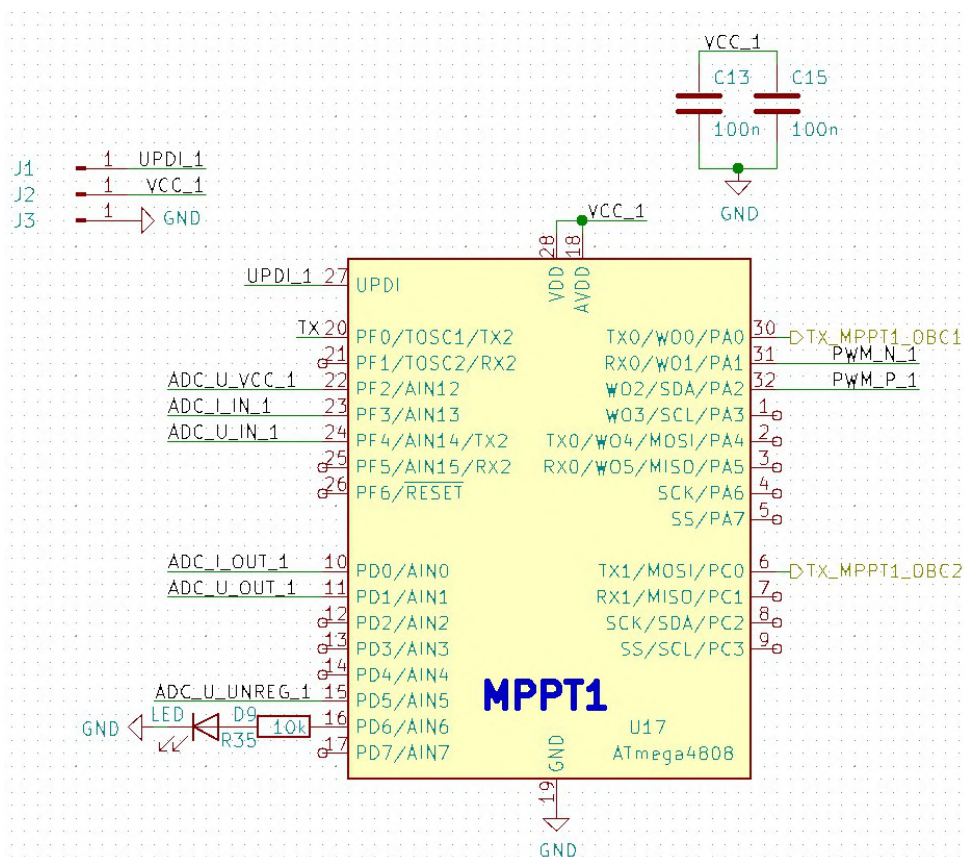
VCC_1
C13
C15
100n
100n
GND

J1 1 UPDI_1
J2 1 VCC_1
J3 1 GND

VCC_1
28 VDD
18 AVDD

UPDI_1 27 UPDI
TX 20 PF0/TOSC1/TX2
21 PF1/TOSC2/RX2
ADC_U_VCC_1 22 PF2/AIN12
ADC_I_IN_1 23 PF3/AIN13
ADC_U_IN_1 24 PF4/AIN14/TX2
25 PF5/AIN15/RX2
26 PF6/$\overline{RESET}$

ADC_I_OUT_1 10 PD0/AIN0
ADC_U_OUT_1 11 PD1/AIN1
12 PD2/AIN2
13 PD3/AIN3
14 PD4/AIN4
ADC_U_UNREG_1 15 PD5/AIN5
16 PD6/AIN6
17 PD7/AIN7

TX0/WO0/PA0 30 TX_MPPT1_OBC1
RX0/WO1/PA1 31 PWM_N_1
WO2/SDA/PA2 32 PWM_P_1
WO3/SCL/PA3 1
TX0/WO4/MOSI/PA4 2
RX0/WO5/MISO/PA5 3
SCK/PA6 4
SS/PA7 5

TX1/MOSI/PC0 6 TX_MPPT1_OBC2
RX1/MISO/PC1 7
SCK/SDA/PC2 8
SS/SCL/PC3 9

MPPT1
U17
ATmega4808
GND
19
GND

GND
LED
D9
R35
10k